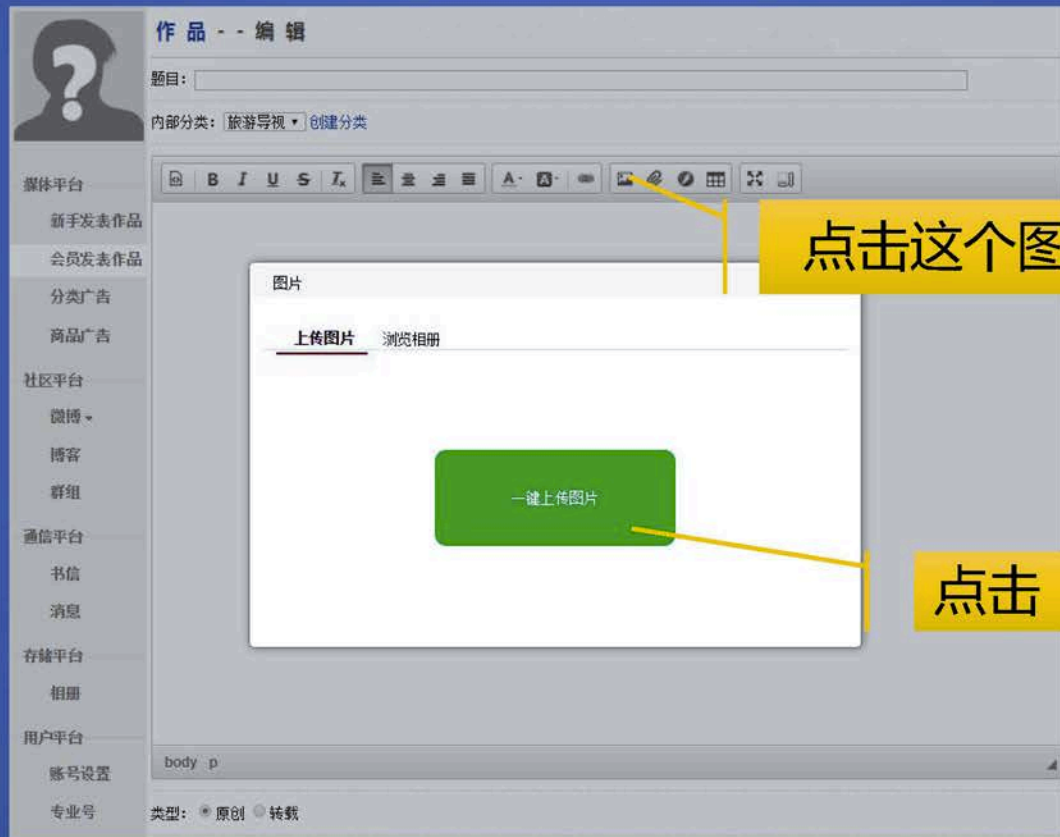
作品 - - 编辑

题目：

内部分类：旅游导视 ▾ 创建分类

媒体平台
新手发表作品
会员发表作品
分类广告
商品广告
社区平台
微博 ▾
博客
群组
通信平台
书信
消息
存储平台
相册
用户平台
账号设置
专业号

B I U S $I_x$ A· 

点击这个图

图片

上传图片 浏览相册

一键上传图片

点击

body p

类型：原创 转载